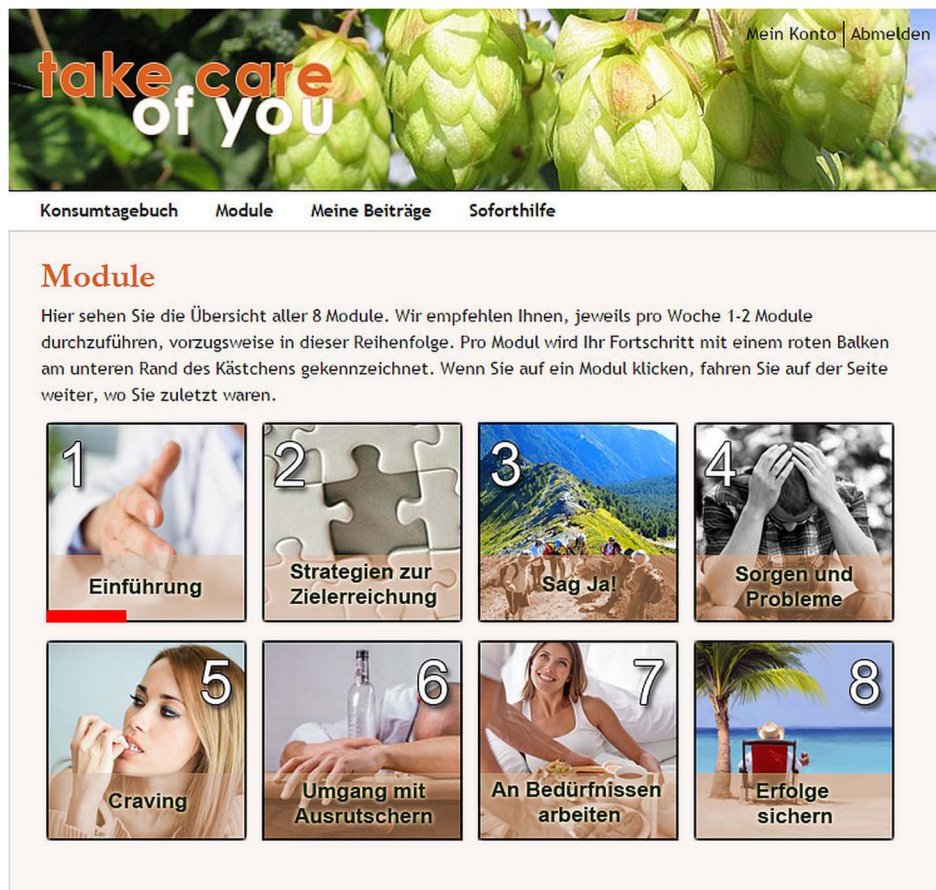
take care of you

Mein Konto | Abmelden

Konsumtagebuch Module Meine Beiträge Soforthilfe

Module

Hier sehen Sie die Übersicht aller 8 Module. Wir empfehlen Ihnen, jeweils pro Woche 1-2 Module durchzuführen, vorzugsweise in dieser Reihenfolge. Pro Modul wird Ihr Fortschritt mit einem roten Balken am unteren Rand des Kästchens gekennzeichnet. Wenn Sie auf ein Modul klicken, fahren Sie auf der Seite weiter, wo Sie zuletzt waren.

1 Einführung

2 Strategien zur Zielerreichung

3 Sag Ja!

4 Sorgen und Probleme

5 Craving

6 Umgang mit Ausrutschern

7 An Bedürfnissen arbeiten

8 Erfolge sichern